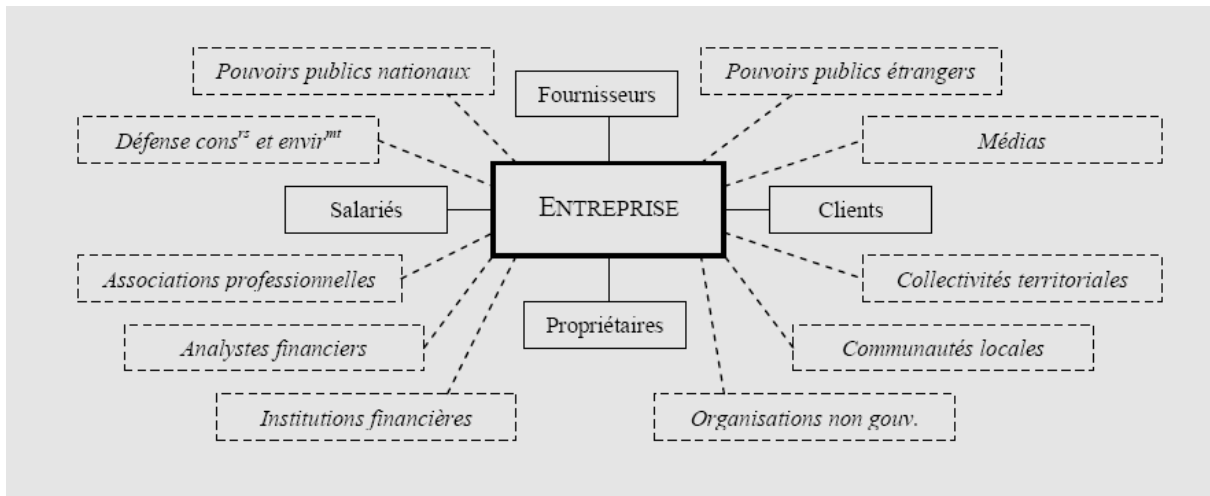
Pouvoirs publics nationaux

Fournisseurs

Pouvoirs publics étrangers

Défense cons$^{rs}$ et envir$^{mt}$

Médias

Salariés

ENTREPRISE

Clients

Associations professionnelles

Collectivités territoriales

Analystes financiers

Propriétaires

Communautés locales

Institutions financières

Organisations non gouv.